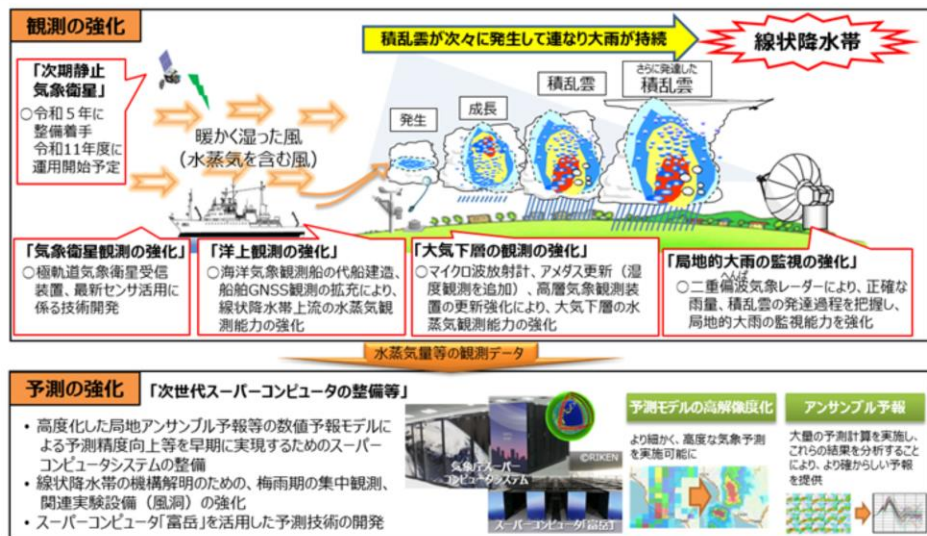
観測の強化

積乱雲が次々に発生して連なり大雨が持続

線状降水帯

「次期静止気象衛星」
○令和５年に整備着手
令和11年度に運用開始予定

暖かく湿った風
（水蒸気を含む風）

発生

成長

積乱雲

さらに発達した
積乱雲

「気象衛星観測の強化」
○極軌道気象衛星受信装置、最新センサ活用に係る技術開発

「洋上観測の強化」
○海洋気象観測船の代船建造、船舶GNSS観測の拡充により、線状降水帯上流の水蒸気観測能力の強化

「大気下層の観測の強化」
○マイクロ波放射計、アメダス更新（湿度観測を追加）、高層気象観測装置の更新強化により、大気下層の水蒸気観測能力の強化

「局地的大雨の監視の強化」
○二重偏波気象レーダーにより、正確な雨量、積乱雲の発達過程を把握し、局地的大雨の監視能力を強化

水蒸気量等の観測データ

予測の強化

「次世代スーパーコンピュータの整備等」

• 高度化した局地アンサンブル予報等の数値予報モデルによる予測精度向上等を早期に実現するためのスーパーコンピュータシステムの整備
• 線状降水帯の機構解明のため、梅雨期の集中観測、関連実験設備（風洞）の強化
• スーパーコンピュータ「富岳」を活用した予測技術の開発

気象庁スーパーコンピュータシステム

©RIKEN

スーパーコンピュータ「富岳」

予測モデルの高解像度化

より細かく、高度な気象予測を実施可能に

アンサンブル予報

大量の予測計算を実施し、これらの結果を分析することにより、より確からしい予報を提供